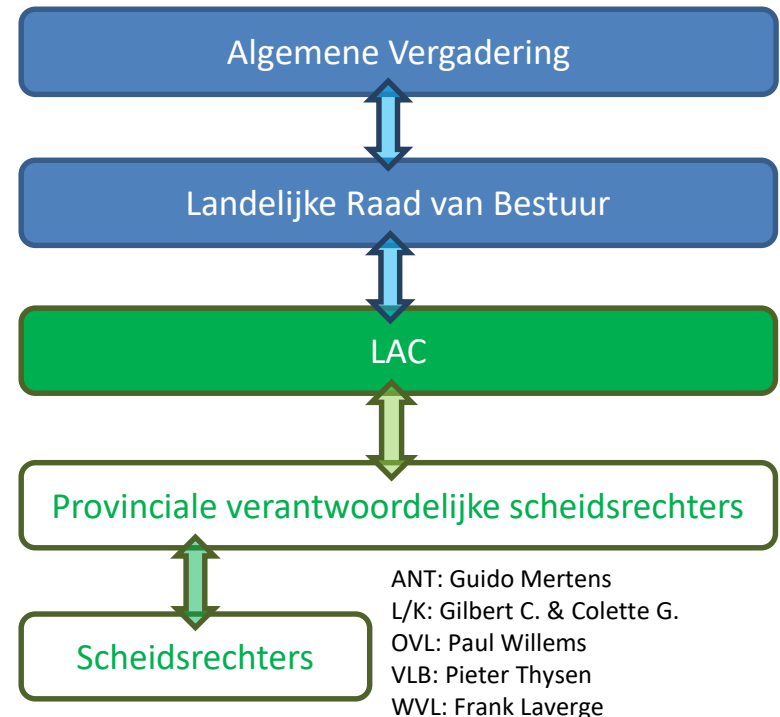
Algemene Vergadering

Landelijke Raad van Bestuur

LAC

Provinciale verantwoordelijke scheidsrechters

Scheidsrechters

ANT: Guido Mertens
L/K: Gilbert C. & Colette G.
OVL: Paul Willems
VLB: Pieter Thysen
WVL: Frank Laverge